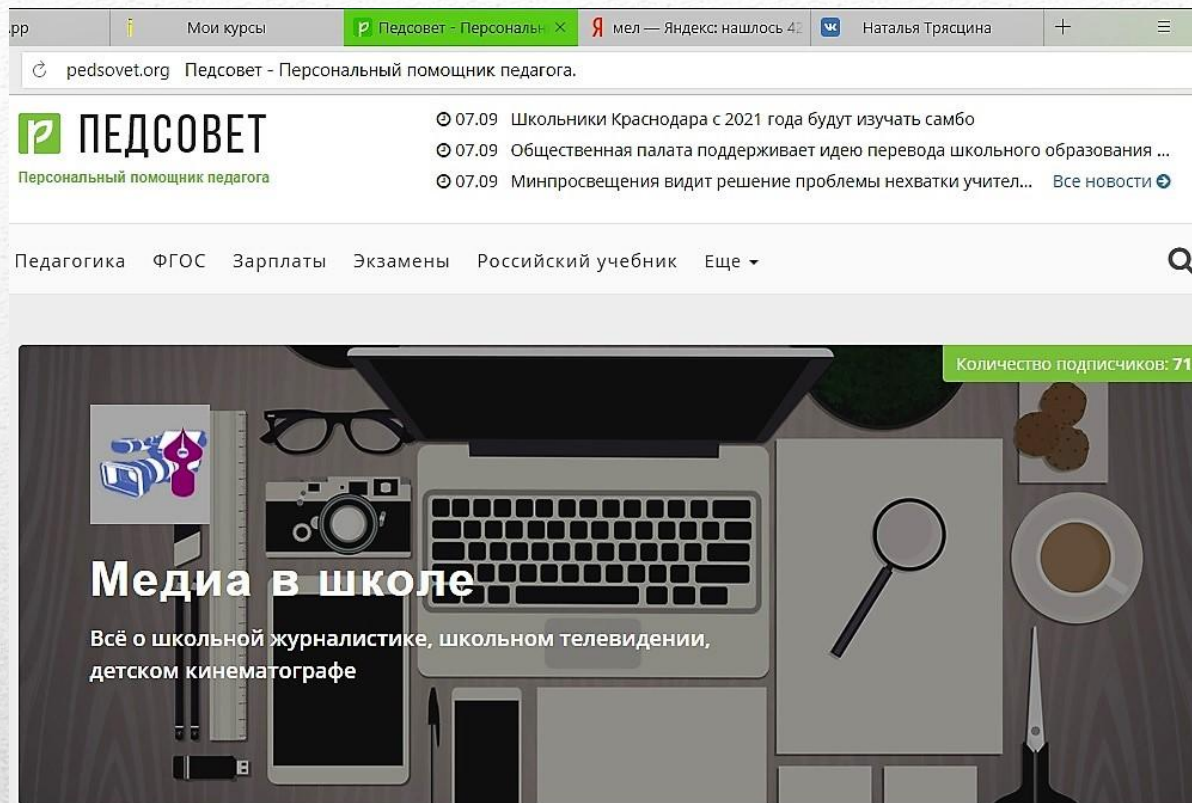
pp Мои курсы Педсовет - Персональн × мел — Яндекс: нашлось 42 Наталья Трясцина + ≡

pedsovet.org Педсовет - Персональный помощник педагога.

ПЕДСОВЕТ
Персональный помощник педагога

07.09 Школьники Краснодара с 2021 года будут изучать самбо
07.09 Общественная палата поддерживает идею перевода школьного образования ...
07.09 Минпросвещения видит решение проблемы нехватки учител... Все новости

Педагогика ФГОС Зарплаты Экзамены Российский учебник Еще

Количество подписчиков: 71

Медиа в школе

Всё о школьной журналистике, школьном телевидении, детском кинематографе